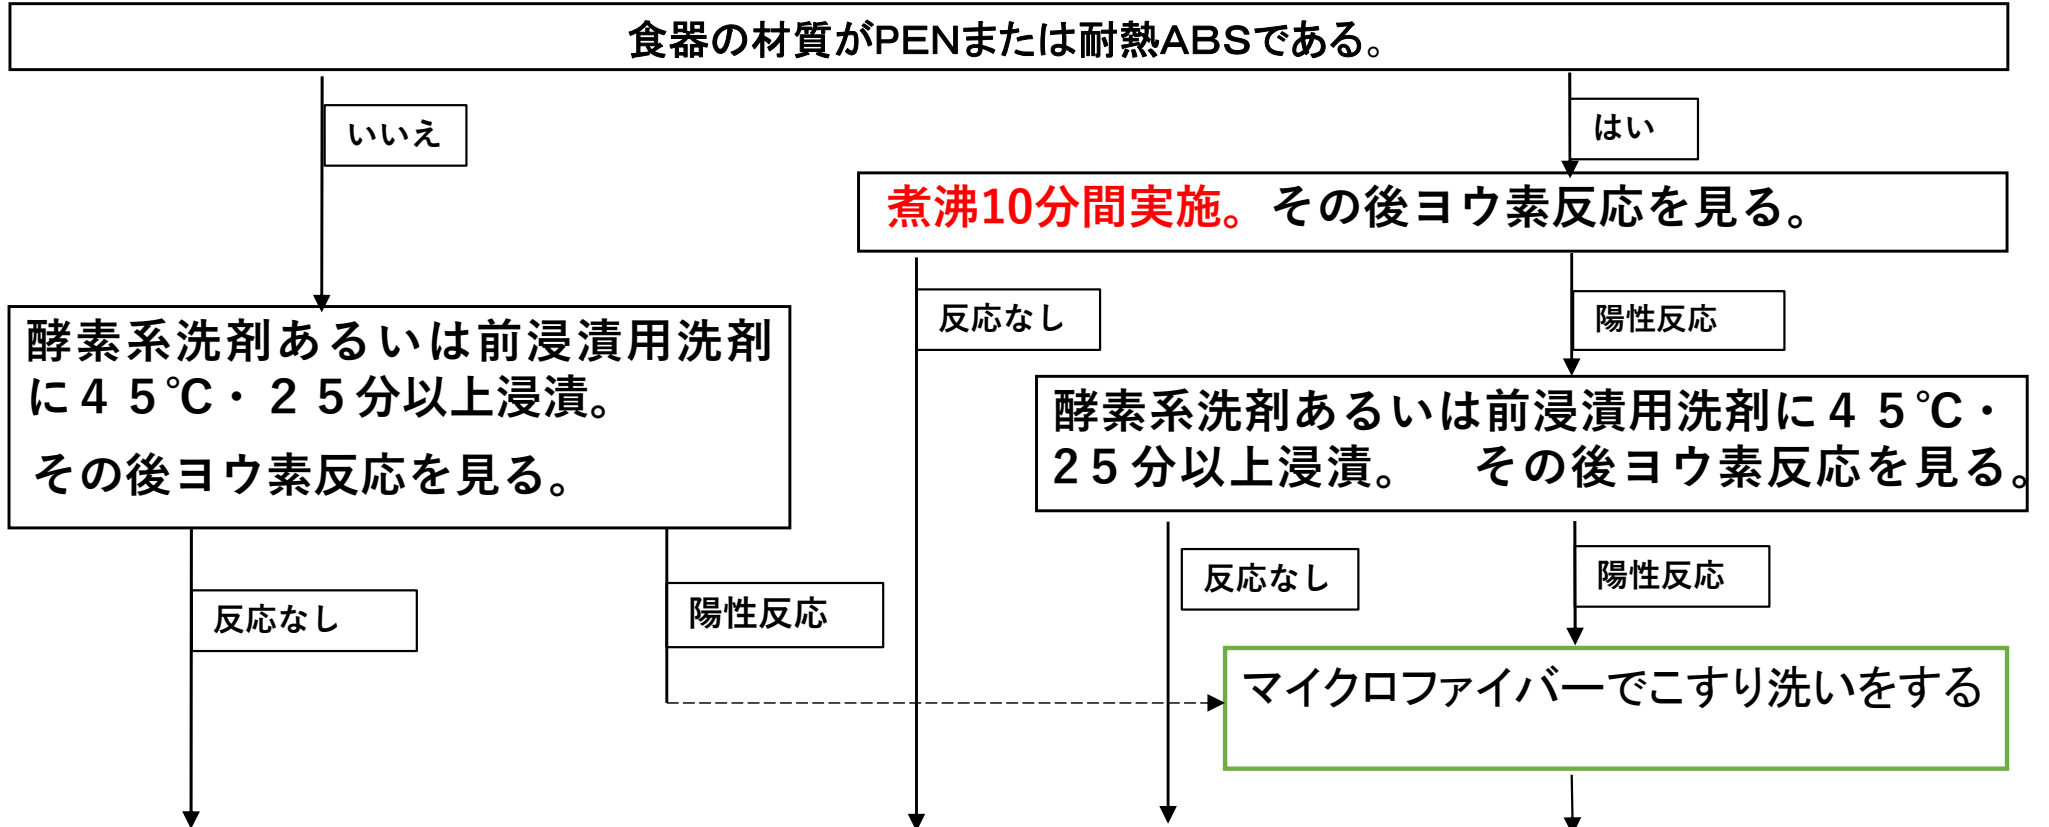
食器の材質がPENまたは耐熱ABSである。

いいえ

はい

煮沸10分間実施。その後ヨウ素反応を見る。

酵素系洗剤あるいは前浸漬用洗剤に４５℃・２５分以上浸漬。
その後ヨウ素反応を見る。

反応なし

陽性反応

酵素系洗剤あるいは前浸漬用洗剤に４５℃・２５分以上浸漬。　その後ヨウ素反応を見る。

反応なし

陽性反応

反応なし

陽性反応

マイクロファイバーでこすり洗いをする